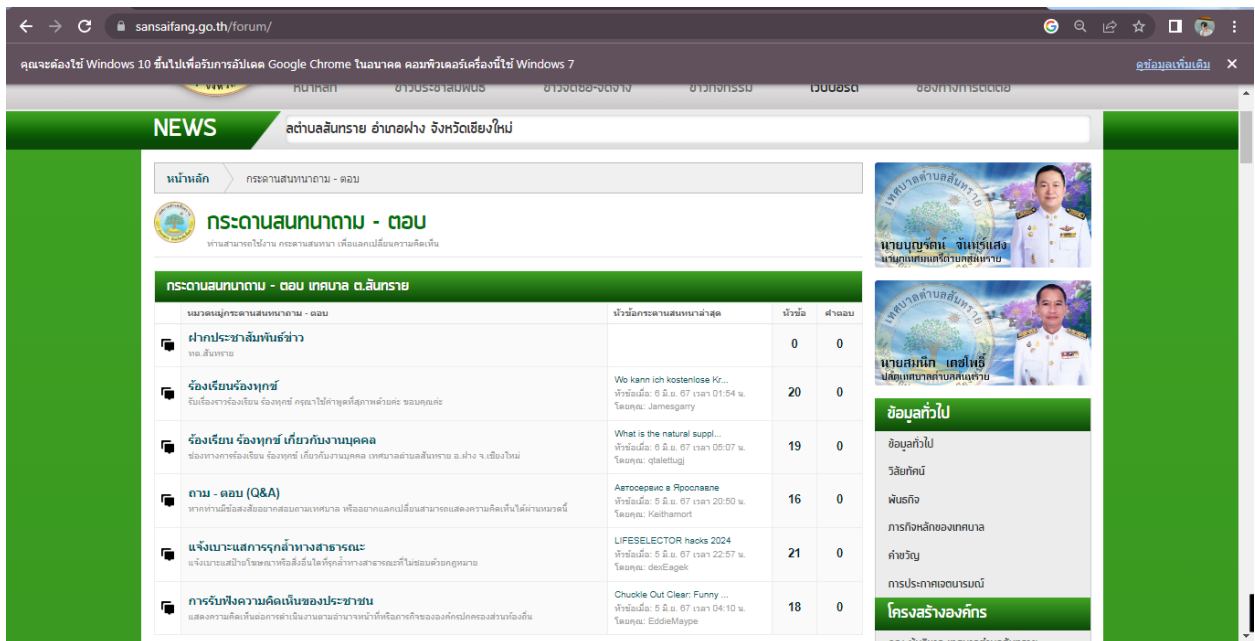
sansaifang.go.th/forum/

คุณจะต้องใช้ Windows 10 ขึ้นไปเพื่อรับการอัปเดต Google Chrome ในอนาคต คอมพิวเตอร์เครื่องนี้ใช้ Windows 7

ดูข้อมูลเพิ่มเติม

หน้าหลัก ข่าวประชาสัมพันธ์ ข่าวจัดซื้อ-จัดจ้าง ข่าวกิจกรรม เว็บบอร์ด ช่องทางการติดต่อ

NEWS ลตำบลสันทราย อำเภอฝาง จังหวัดเชียงใหม่

หน้าหลัก กระดานสนทนาถาม - ตอบ

กระดานสนทนาถาม - ตอบ
ท่านสามารถใช้งาน กระดานสนทนา เพื่อแลกเปลี่ยนความคิดเห็น

กระดานสนทนาถาม - ตอบ เทศบาล ต.สันทราย

| หมวดหมู่กระดานสนทนาถาม - ตอบ | หัวข้อกระดานสนทนาล่าสุด | หัวข้อ | คำตอบ |
|---|---|---|---|
| ฝากประชาสัมพันธ์ข่าว ทต.สันทราย | | 0 | 0 |
| ร้องเรียนร้องทุกข์ รับเรื่องราวร้องเรียน ร้องทุกข์ กรุณาใช้คำพูดที่สุภาพด้วยค่ะ ขอบคุณค่ะ | Wo kann ich kostenlose Kr... หัวข้อเมื่อ: 6 มิ.ย. 67 เวลา 01:54 น. โดยคุณ: Jamesgarry | 20 | 0 |
| ร้องเรียน ร้องทุกข์ เกี่ยวกับงานบุคคล ช่องทางการร้องเรียน ร้องทุกข์ เกี่ยวกับงานบุคคล เทศบาลตำบลสันทราย อ.ฝาง จ.เชียงใหม่ | What is the natural suppl... หัวข้อเมื่อ: 6 มิ.ย. 67 เวลา 05:07 น. โดยคุณ: qtalettugj | 19 | 0 |
| ถาม - ตอบ (Q&A) หากท่านมีข้อสงสัยอยากสอบถามเทศบาล หรืออยากแลกเปลี่ยนสามารถแสดงความคิดเห็นได้ผ่านหมวดนี้ | Автосервис в Ярославле หัวข้อเมื่อ: 5 มิ.ย. 67 เวลา 20:50 น. โดยคุณ: Keithamort | 16 | 0 |
| แจ้งเบาะแสการรุกล้ำทางสาธารณะ แจ้งเบาะแสป้ายโฆษณาหรือสิ่งอื่นใดที่รุกล้ำทางสาธารณะที่ไม่ชอบด้วยกฎหมาย | LIFESELECTOR hacks 2024 หัวข้อเมื่อ: 5 มิ.ย. 67 เวลา 22:57 น. โดยคุณ: dexEagek | 21 | 0 |
| การรับฟังความคิดเห็นของประชาชน แสดงความคิดเห็นต่อการดำเนินงานตามอำนาจหน้าที่หรือภารกิจขององค์กรปกครองส่วนท้องถิ่น | Chuckle Out Clear: Funny ... หัวข้อเมื่อ: 5 มิ.ย. 67 เวลา 04:10 น. โดยคุณ: EddieMaype | 18 | 0 |

เทศบาลตำบลสันทราย
นายบุญรัตน์ จันทร์แสง
นายกเทศมนตรีตำบลสันทราย

เทศบาลตำบลสันทราย
นายสมนึก เศษโพธิ์
ปลัดเทศบาลตำบลสันทราย

ข้อมูลทั่วไป
ข้อมูลทั่วไป
วิสัยทัศน์
พันธกิจ
ภารกิจหลักของเทศบาล
คำขวัญ
การประกาศเจตนารมณ์

โครงสร้างองค์กร